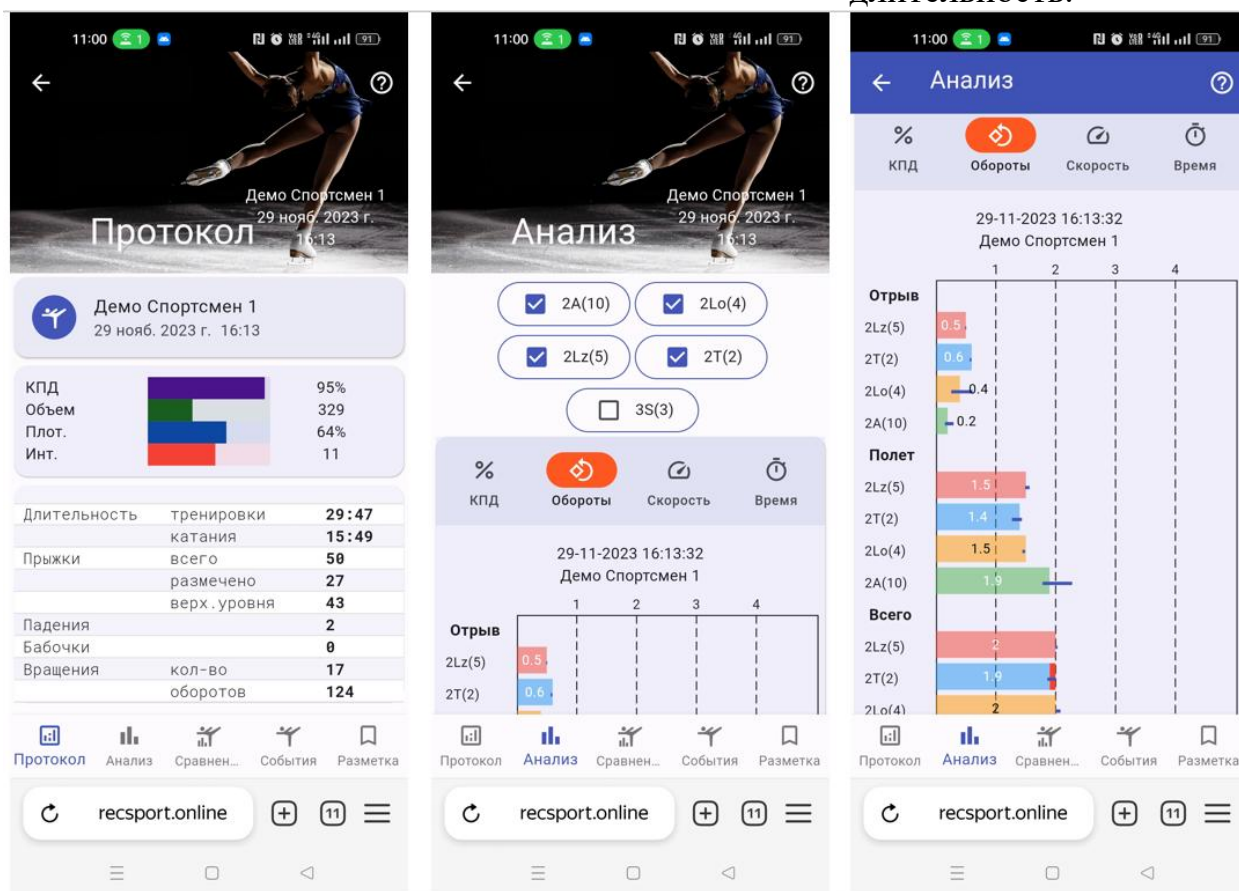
длительность.

11:00 1

Демо Спортсмен 1
29 нояб. 2023 г.
16:13
Протокол

Демо Спортсмен 1
29 нояб. 2023 г. 16:13

| КПД | 95% |
|---|---|
| Объем | 329 |
| Плот. | 64% |
| Инт. | 11 |

| Длительность | тренировки | 29:47 |
|---|---|---|
| | катания | 15:49 |
| Прыжки | всего | 50 |
| | размечено | 27 |
| | верх.уровня | 43 |
| Падения | | 2 |
| Бабочки | | 0 |
| Вращения | кол-во | 17 |
| | оборотов | 124 |

Протокол Анализ Сравнен… События Разметка

recsport.online 11

11:00 1

Демо Спортсмен 1
29 нояб. 2023 г.
16:13
Анализ

2A(10) 2Lo(4)
2Lz(5) 2T(2)
3S(3)

КПД Обороты Скорость Время

29-11-2023 16:13:32
Демо Спортсмен 1

1 2 3 4
Отрыв
2Lz(5) 0.5
2T(2) 0.6

Протокол Анализ Сравнен… События Разметка

recsport.online 11

11:00 1

Анализ

КПД Обороты Скорость Время

29-11-2023 16:13:32
Демо Спортсмен 1

1 2 3 4
Отрыв
2Lz(5) 0.5
2T(2) 0.6
2Lo(4) 0.4
2A(10) 0.2
Полет
2Lz(5) 1.5
2T(2) 1.4
2Lo(4) 1.5
2A(10) 1.9
Всего
2Lz(5) 2
2T(2) 1.9
2Lo(4) 2

Протокол Анализ Сравнен… События Разметка

recsport.online 11